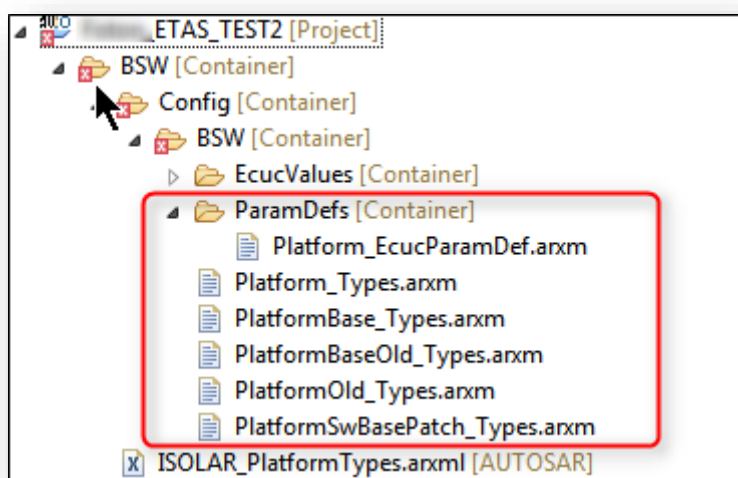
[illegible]_ETAS_TEST2 [Project]
BSW [Container]
Config [Container]
BSW [Container]
EcucValues [Container]
ParamDefs [Container]
Platform_EcucParamDef.arxm
Platform_Types.arxm
PlatformBase_Types.arxm
PlatformBaseOld_Types.arxm
PlatformOld_Types.arxm
PlatformSwBasePatch_Types.arxm
ISOLAR_PlatformTypes.arxml [AUTOSAR]